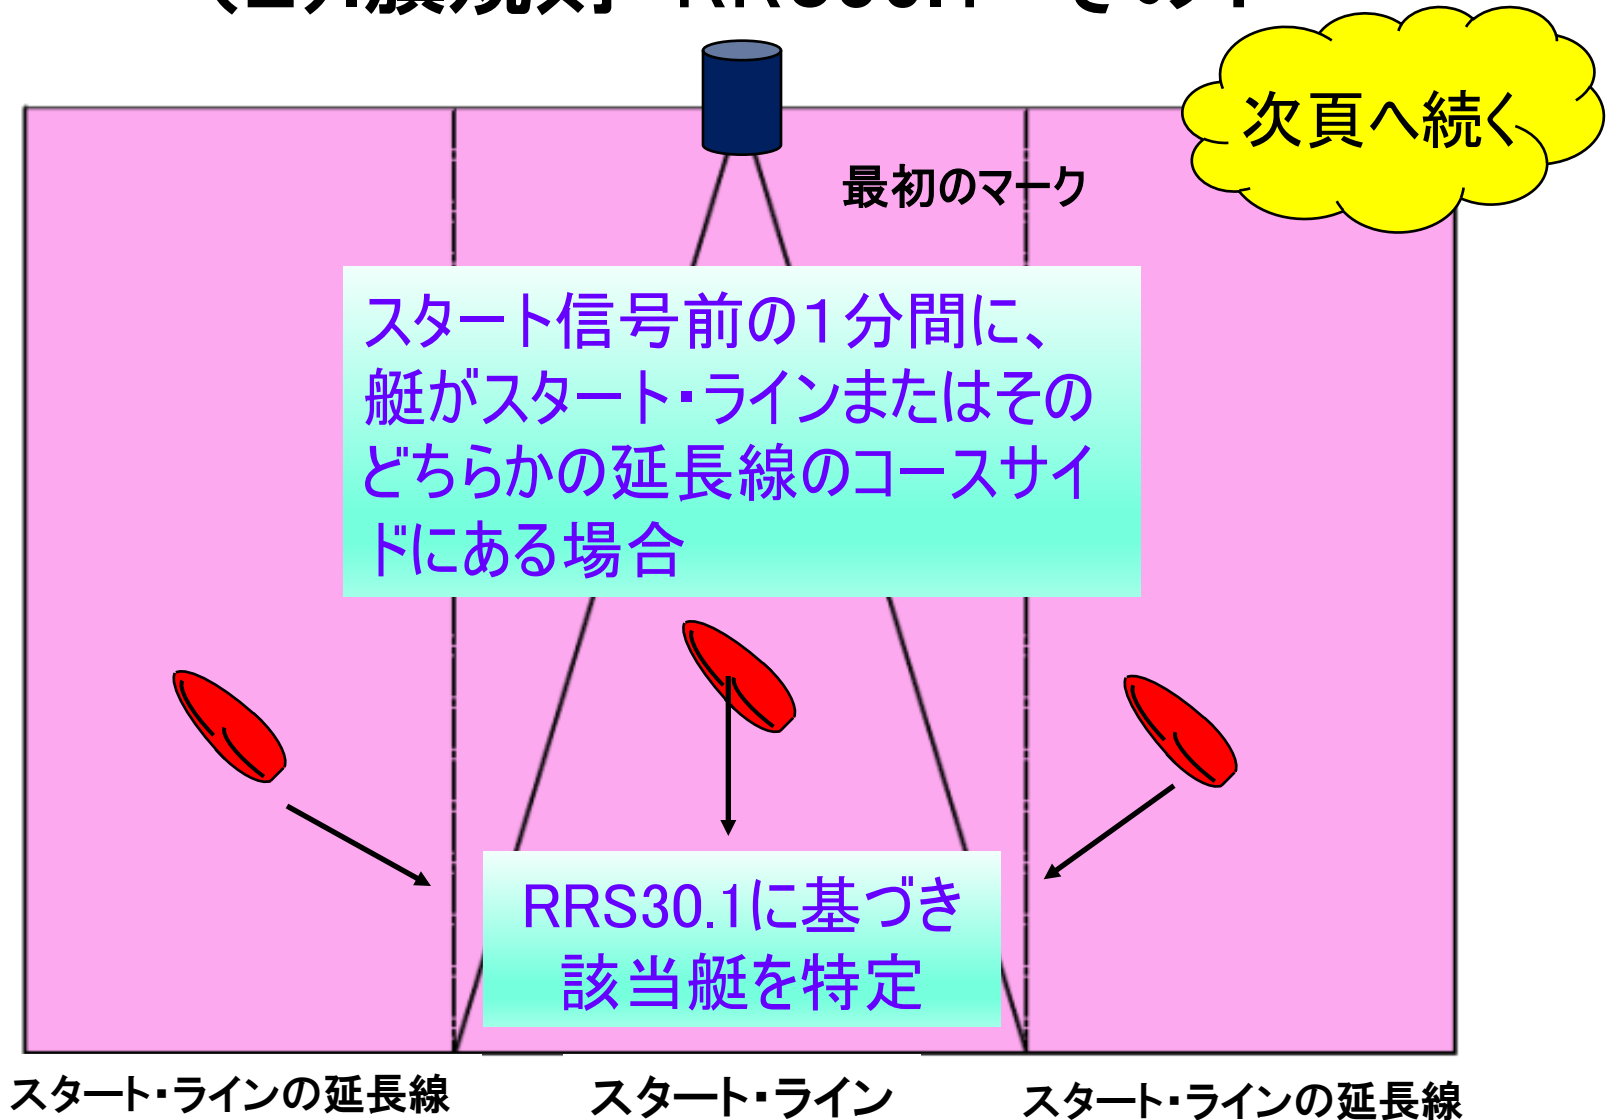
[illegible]

次頁へ続く

最初のマーク

スタート信号前の1分間に、艇がスタート・ラインまたはそのどちらかの延長線のコースサイドにある場合

RRS30.1に基づき該当艇を特定

スタート・ラインの延長線

スタート・ライン

スタート・ラインの延長線